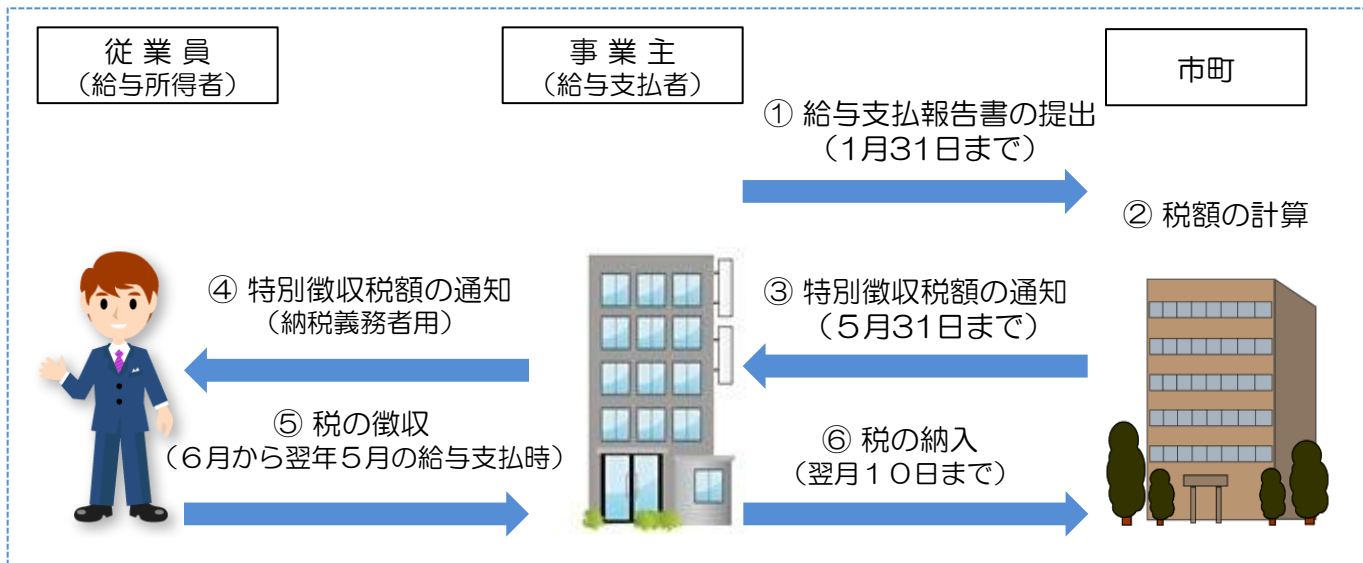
従業員
（給与所得者）

事業主
（給与支払者）

市町

① 給与支払報告書の提出
（1月31日まで）

② 税額の計算

④ 特別徴収税額の通知
（納税義務者用）

③ 特別徴収税額の通知
（５月31日まで）

⑤ 税の徴収
（６月から翌年５月の給与支払時）

⑥ 税の納入
（翌月１０日まで）